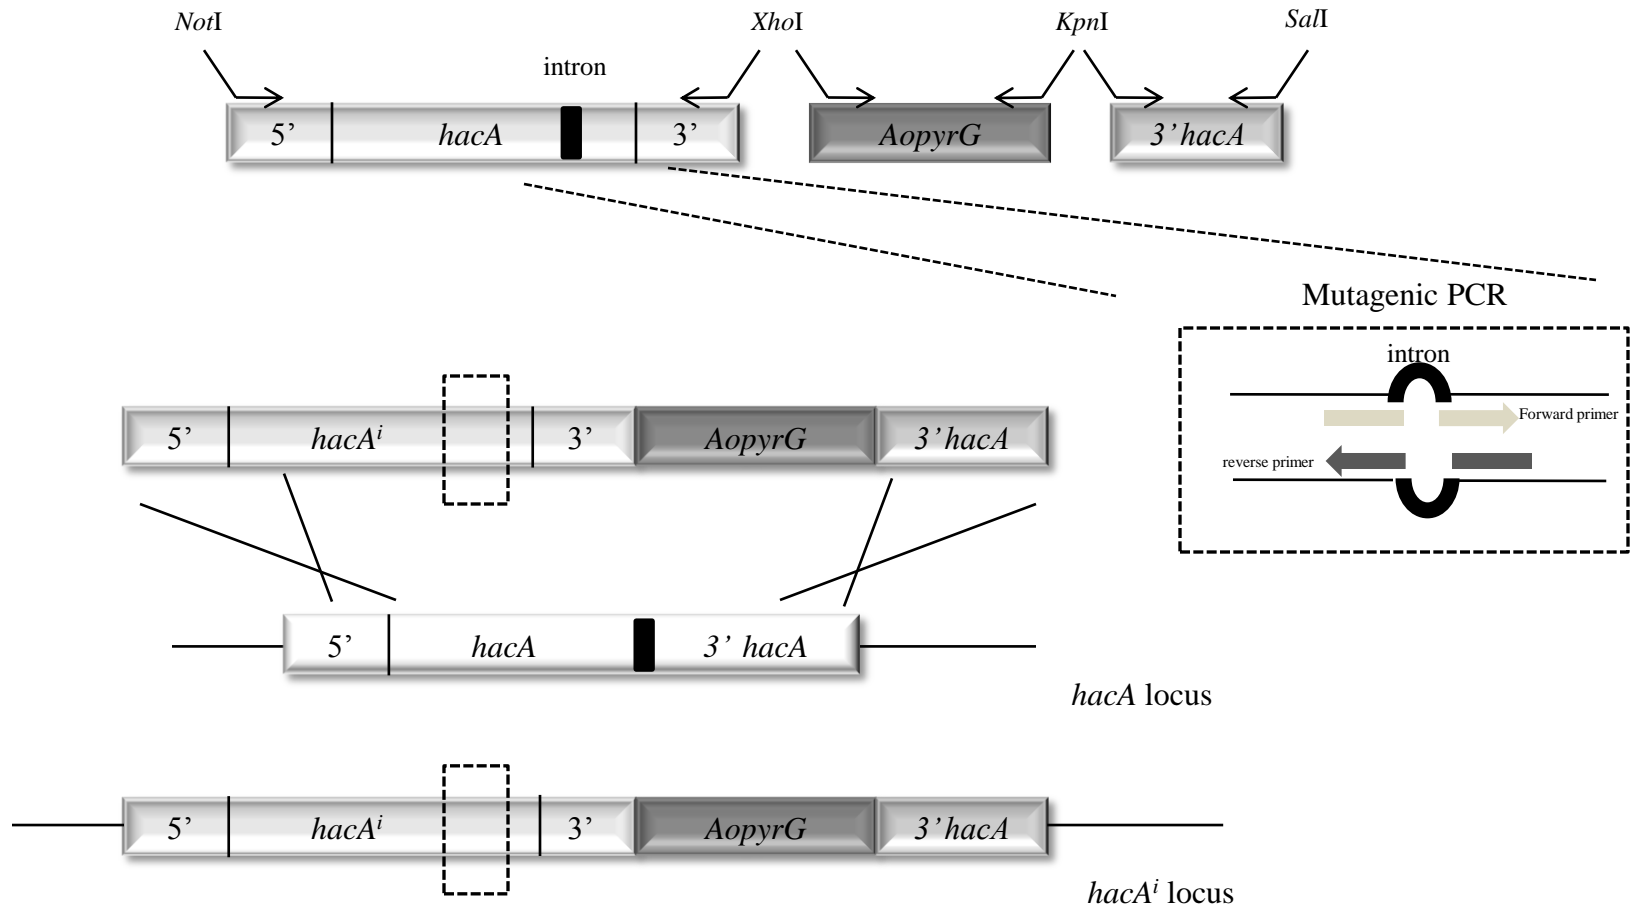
NotI
XhoI
KpnI
SalI
intron
5'
hacA
3'
AopyrG
3'hacA

Mutagenic PCR
intron
Forward primer
reverse primer

5'
$hacA^i$
3'
AopyrG
3'hacA

5'
hacA
3' hacA
hacA locus

5'
$hacA^i$
3'
AopyrG
3'hacA
$hacA^i$ locus